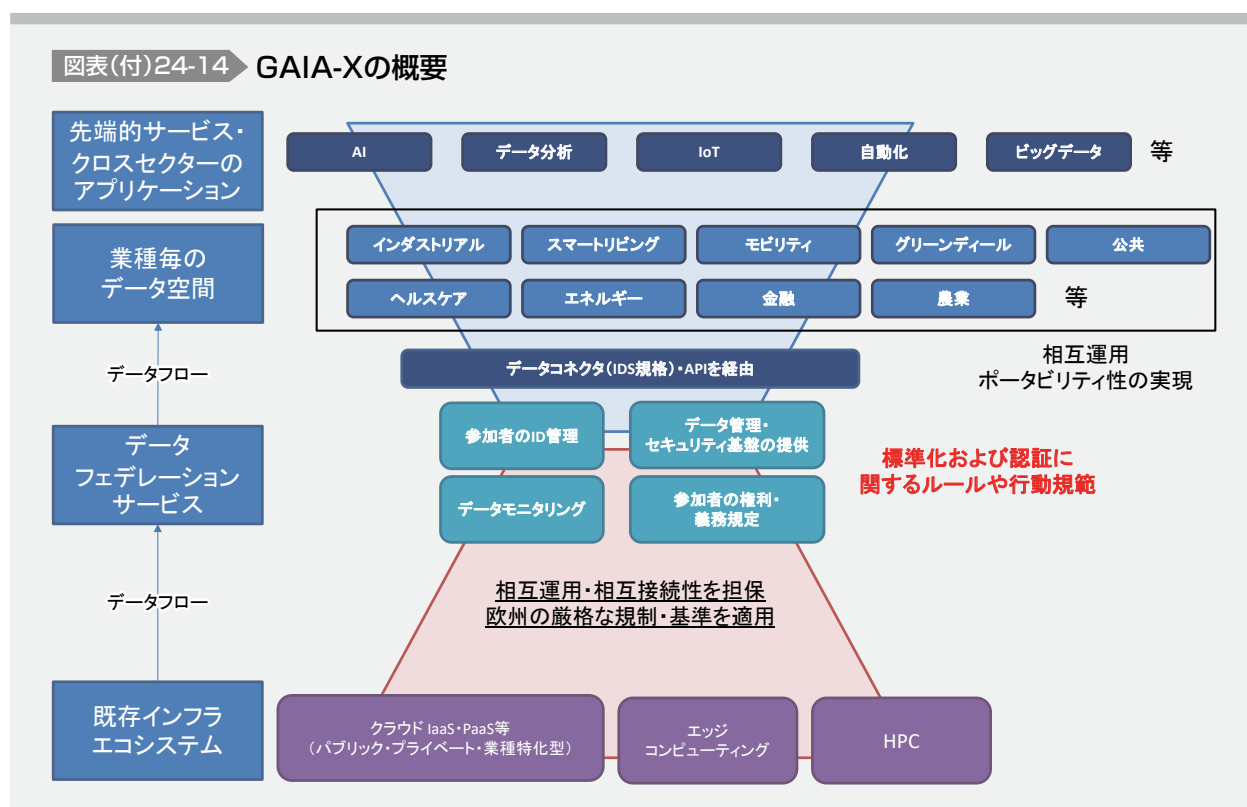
図表(付)24-14 GAIA-Xの概要

先端的サービス・クロスセクターのアプリケーション

AI
データ分析
IoT
自動化
ビッグデータ
等

業種毎のデータ空間

インダストリアル
スマートリビング
モビリティ
グリーンディール
公共
ヘルスケア
エネルギー
金融
農業
等

データフロー

データコネクタ(IDS規格)・APIを経由

相互運用
ポータビリティ性の実現

データフェデレーションサービス

参加者のID管理
データ管理・セキュリティ基盤の提供
データモニタリング
参加者の権利・義務規定

標準化および認証に関するルールや行動規範

データフロー

相互運用・相互接続性を担保
欧州の厳格な規制・基準を適用

既存インフラエコシステム

クラウド IaaS・PaaS等
(パブリック・プライベート・業種特化型)
エッジコンピューティング
HPC